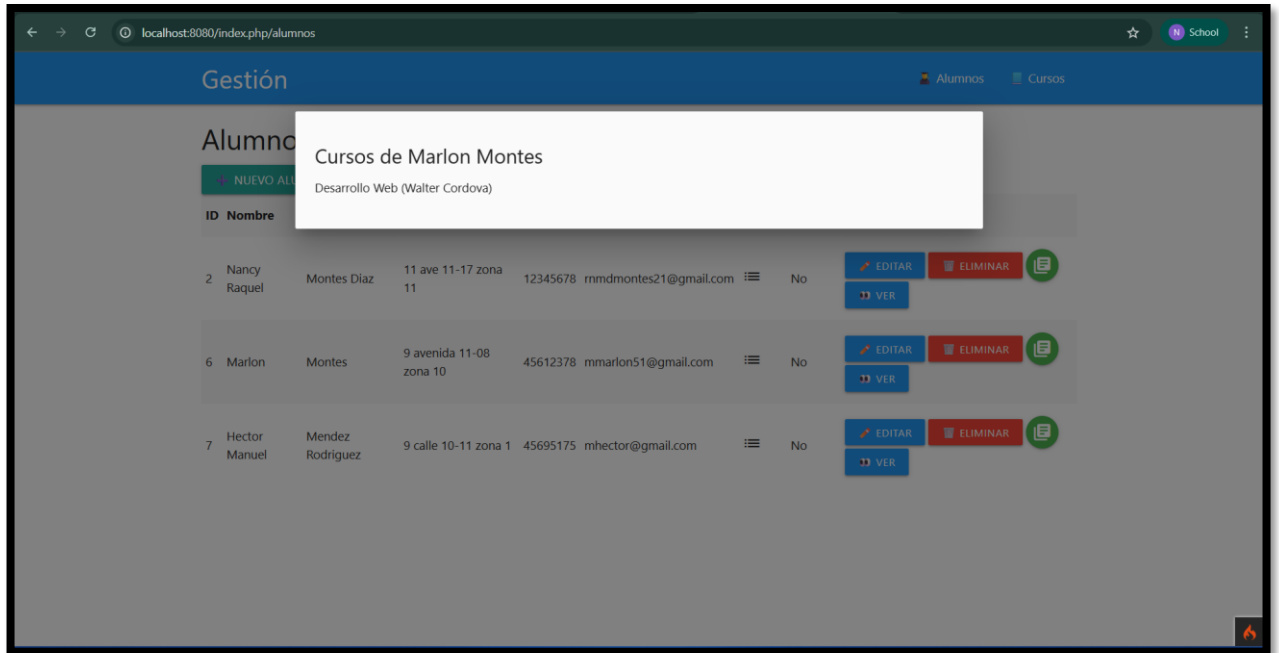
localhost:8080/index.php/alumnos

N School

Gestión

Alumnos Cursos

Alumno

NUEVO AL

Cursos de Marlon Montes

Desarrollo Web (Walter Cordova)

| ID | Nombre | | | | | | | |
|---|---|---|---|---|---|---|---|---|
| 2 | Nancy Raquel | Montes Diaz | 11 ave 11-17 zona 11 | 12345678 | rnmdmontes21@gmail.com | | No | EDITAR ELIMINAR VER |
| 6 | Marlon | Montes | 9 avenida 11-08 zona 10 | 45612378 | mmarlon51@gmail.com | | No | EDITAR ELIMINAR VER |
| 7 | Hector Manuel | Mendez Rodriguez | 9 calle 10-11 zona 1 | 45695175 | mhector@gmail.com | | No | EDITAR ELIMINAR VER |